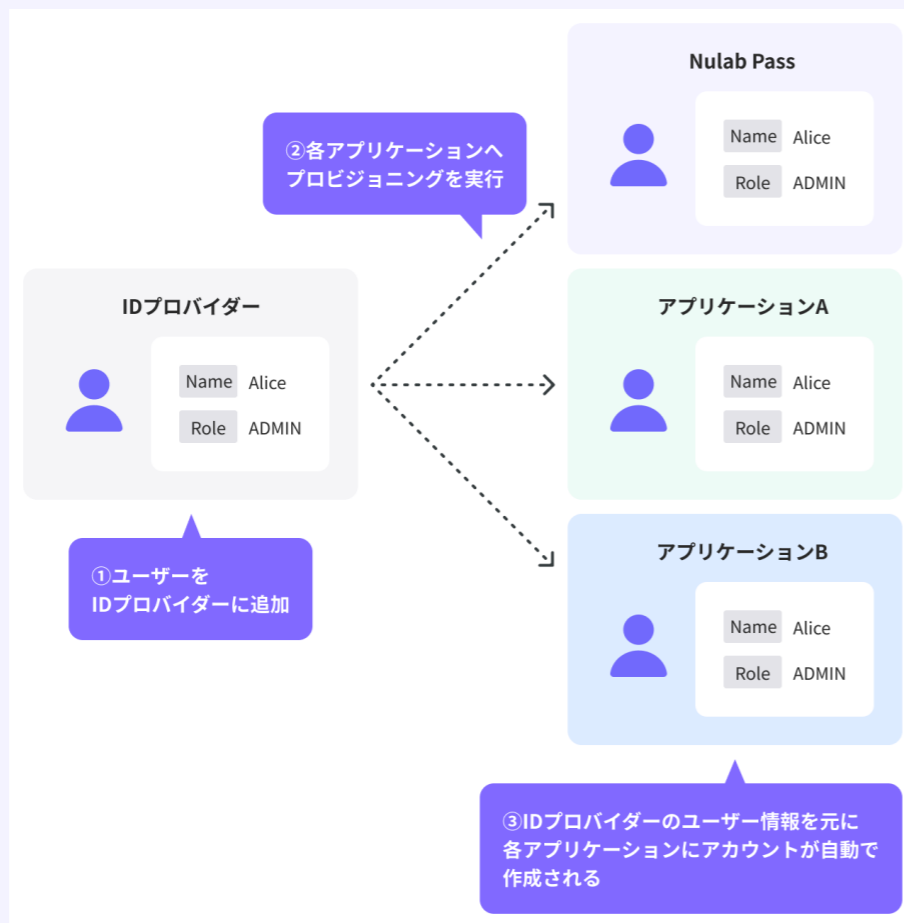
②各アプリケーションへ
プロビジョニングを実行

Nulab Pass

| Name | Alice |
|---|---|
| Role | ADMIN |

IDプロバイダー

| Name | Alice |
|---|---|
| Role | ADMIN |

①ユーザーを
IDプロバイダーに追加

アプリケーションA

| Name | Alice |
|---|---|
| Role | ADMIN |

アプリケーションB

| Name | Alice |
|---|---|
| Role | ADMIN |

③IDプロバイダーのユーザー情報を元に
各アプリケーションにアカウントが自動で
作成される